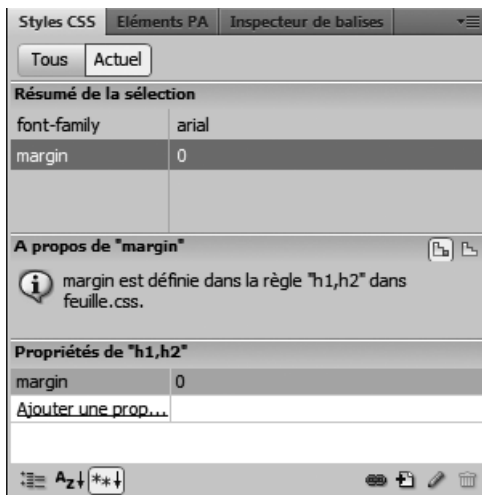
Styles CSS | Eléments PA | Inspecteur de balises

Tous | Actuel

Résumé de la sélection

| font-family | arial |
|---|---|
| margin | 0 |

A propos de "margin"

margin est définie dans la règle "h1,h2" dans feuille.css.

Propriétés de "h1,h2"

| margin | 0 |
|---|---|
| Ajouter une prop... | |